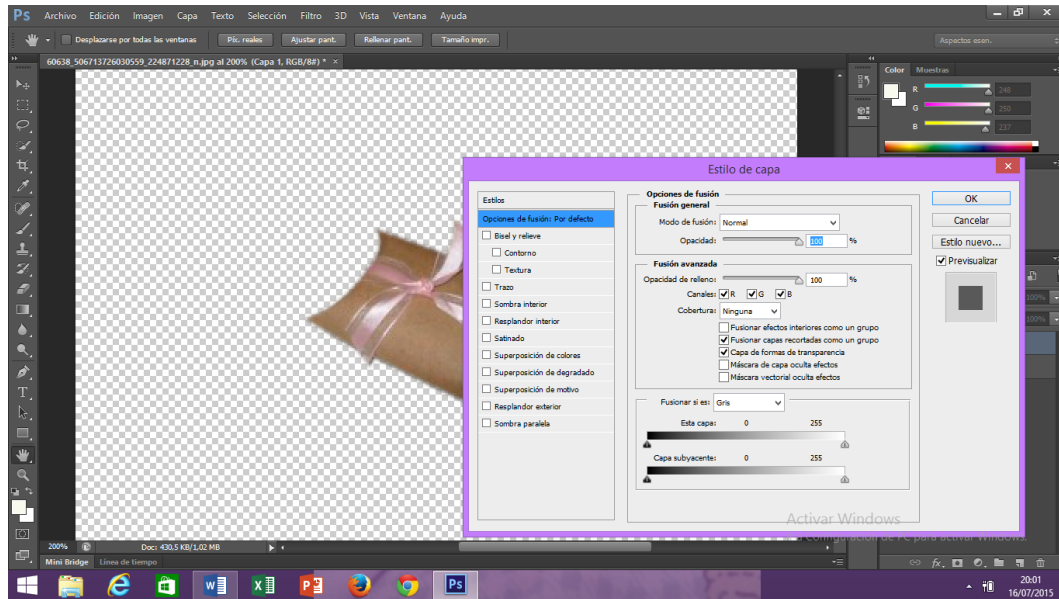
Ps Archivo Edición Imagen Capa Texto Selección Filtro 3D Vista Ventana Ayuda

Desplazarse por todas las ventanas Píx. reales Ajustar pant. Rellenar pant. Tamaño impr.

Aspectos esen.

60638_506713726030559_224871228_n.jpg al 200% (Capa 1, RGB/8#) * ×

Color Muestras
R 248
G 250
B 237

Estilo de capa

Estilos
Opciones de fusión: Por defecto
Bisel y relieve
Contorno
Textura
Trazo
Sombra interior
Resplandor interior
Satinado
Superposición de colores
Superposición de degradado
Superposición de motivo
Resplandor exterior
Sombra paralela

Opciones de fusión
Fusión general
Modo de fusión: Normal
Opacidad: 100 %

Fusión avanzada
Opacidad de relleno: 100 %
Canales: R G B
Cobertura: Ninguna
Fusionar efectos interiores como un grupo
Fusionar capas recortadas como un grupo
Capa de formas de transparencia
Máscara de capa oculta efectos
Máscara vectorial oculta efectos

Fusionar si es: Gris
Esta capa: 0 255
Capa subyacente: 0 255

OK
Cancelar
Estilo nuevo...
Previsualizar

Activar Windows
Ve a Configuración de PC para activar Windows.

200% Doc: 430,5 KB/1,02 MB

Mini Bridge Línea de tiempo

20:01
16/07/2015